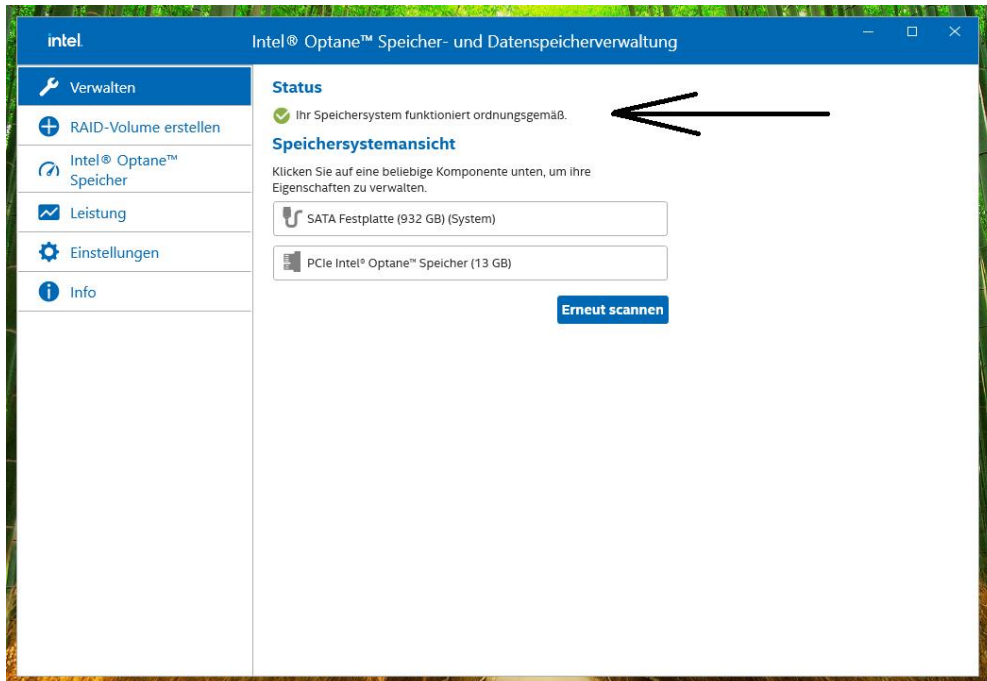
intel.

Intel® Optane™ Speicher- und Datenspeicherverwaltung

Verwalten

RAID-Volume erstellen

Intel® Optane™ Speicher

Leistung

Einstellungen

Info

Status

Ihr Speichersystem funktioniert ordnungsgemäß.

Speichersystemansicht

Klicken Sie auf eine beliebige Komponente unten, um ihre Eigenschaften zu verwalten.

SATA Festplatte (932 GB) (System)

PCIe Intel® Optane™ Speicher (13 GB)

Erneut scannen